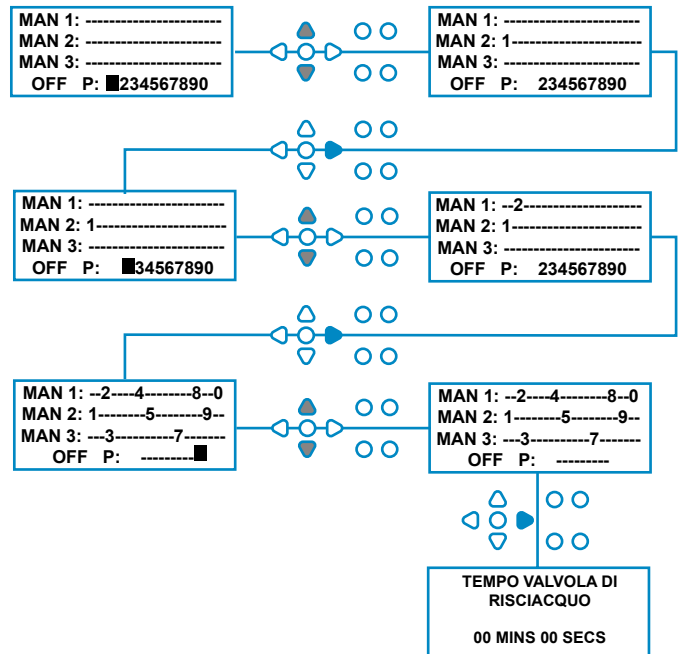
MAN 1: ------------------------
MAN 2: ------------------------
MAN 3: ------------------------
OFF P: ▌234567890

MAN 1: ------------------------
MAN 2: 1-----------------------
MAN 3: ------------------------
OFF P: 234567890

MAN 1: ------------------------
MAN 2: 1-----------------------
MAN 3: ------------------------
OFF P: ▌34567890

MAN 1: --2---------------------
MAN 2: 1-----------------------
MAN 3: ------------------------
OFF P: 234567890

MAN 1: --2----4--------8--0
MAN 2: 1--------5--------9--
MAN 3: ---3----------7-------
OFF P: ---------▌

MAN 1: --2----4--------8--0
MAN 2: 1--------5--------9--
MAN 3: ---3----------7-------
OFF P: ---------

TEMPO VALVOLA DI RISCIACQUO

00 MINS 00 SECS